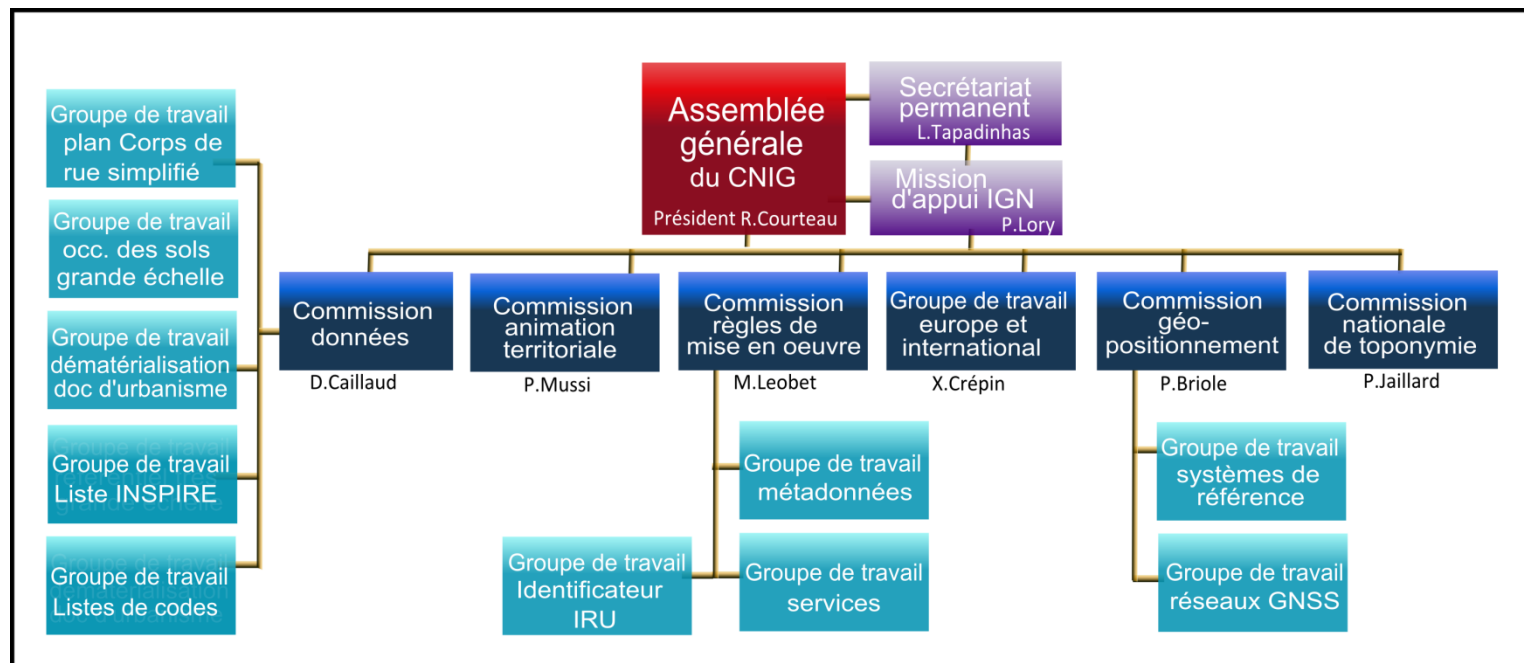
Assemblée générale du CNIG
Président R.Courteau

Secrétariat permanent
L.Tapadinhas

Mission d'appui IGN
P.Lory

Groupe de travail plan Corps de rue simplifié

Groupe de travail occ. des sols grande échelle

Groupe de travail dématérialisation doc d'urbanisme

Groupe de travail Liste INSPIRE

Groupe de travail Listes de codes

Commission données
D.Caillaud

Commission animation territoriale
P.Mussi

Commission règles de mise en oeuvre
M.Leobet

Groupe de travail europe et international
X.Crépin

Commission géo-positionnement
P.Briole

Commission nationale de toponymie
P.Jaillard

Groupe de travail métadonnées

Groupe de travail Identificateur IRU

Groupe de travail services

Groupe de travail systèmes de référence

Groupe de travail réseaux GNSS